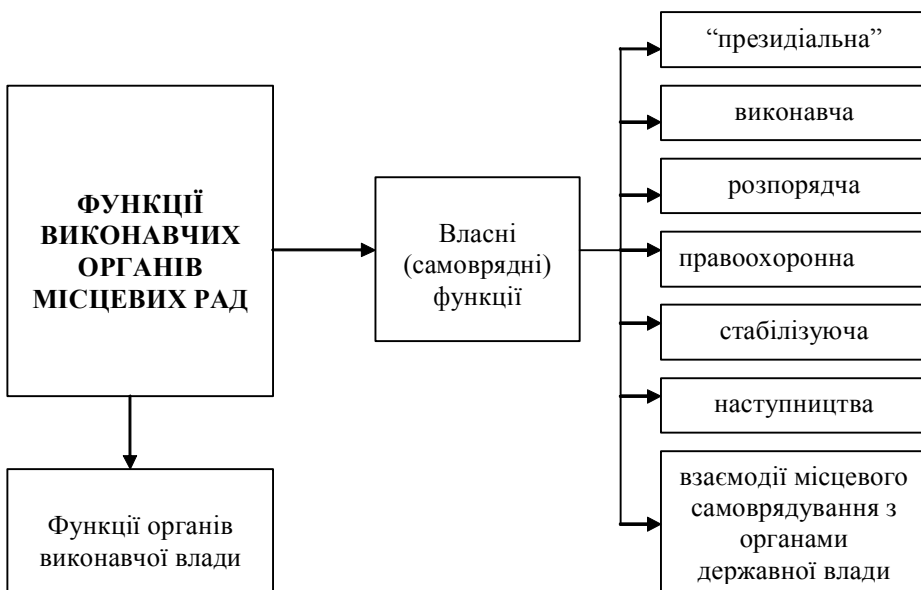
ФУНКЦІЇ ВИКОНАВЧИХ ОРГАНІВ МІСЦЕВИХ РАД

Власні (самоврядні) функції

“президіальна”

виконавча

розпорядча

правоохоронна

стабілізуюча

наступництва

взаємодії місцевого самоврядування з органами державної влади

Функції органів виконавчої влади